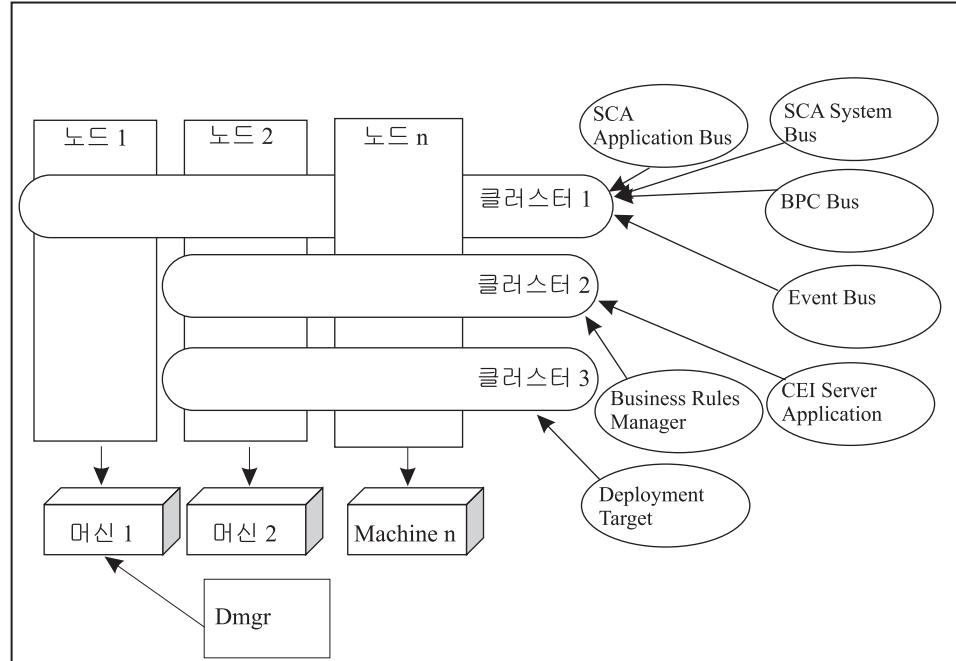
노드 1

노드 2

노드 n

SCA Application Bus

SCA System Bus

클러스터 1

BPC Bus

클러스터 2

Event Bus

클러스터 3

Business Rules Manager

CEI Server Application

Deployment Target

머신 1

머신 2

Machine n

Dmgr